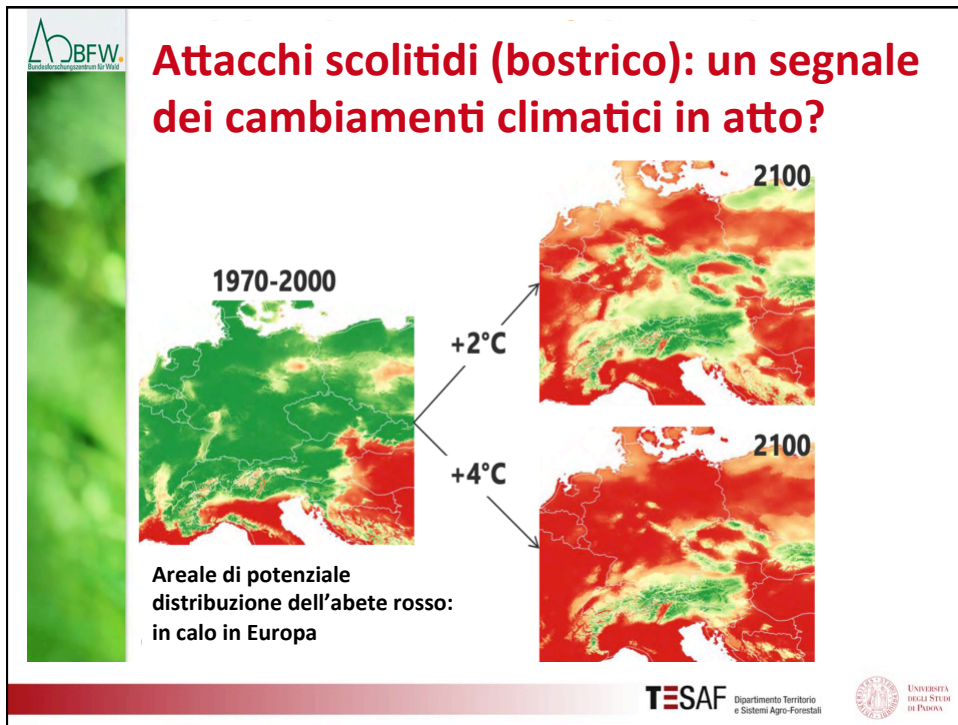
BFW
Bundesforschungszentrum für Wald

Attacchi scolitidi (bostrico): un segnale dei cambiamenti climatici in atto?

1970-2000

+2°C

+4°C

2100

2100

Areale di potenziale distribuzione dell'abete rosso: in calo in Europa

TESAF Dipartimento Territorio e Sistemi Agro-Forestali

Università degli Studi di Padova